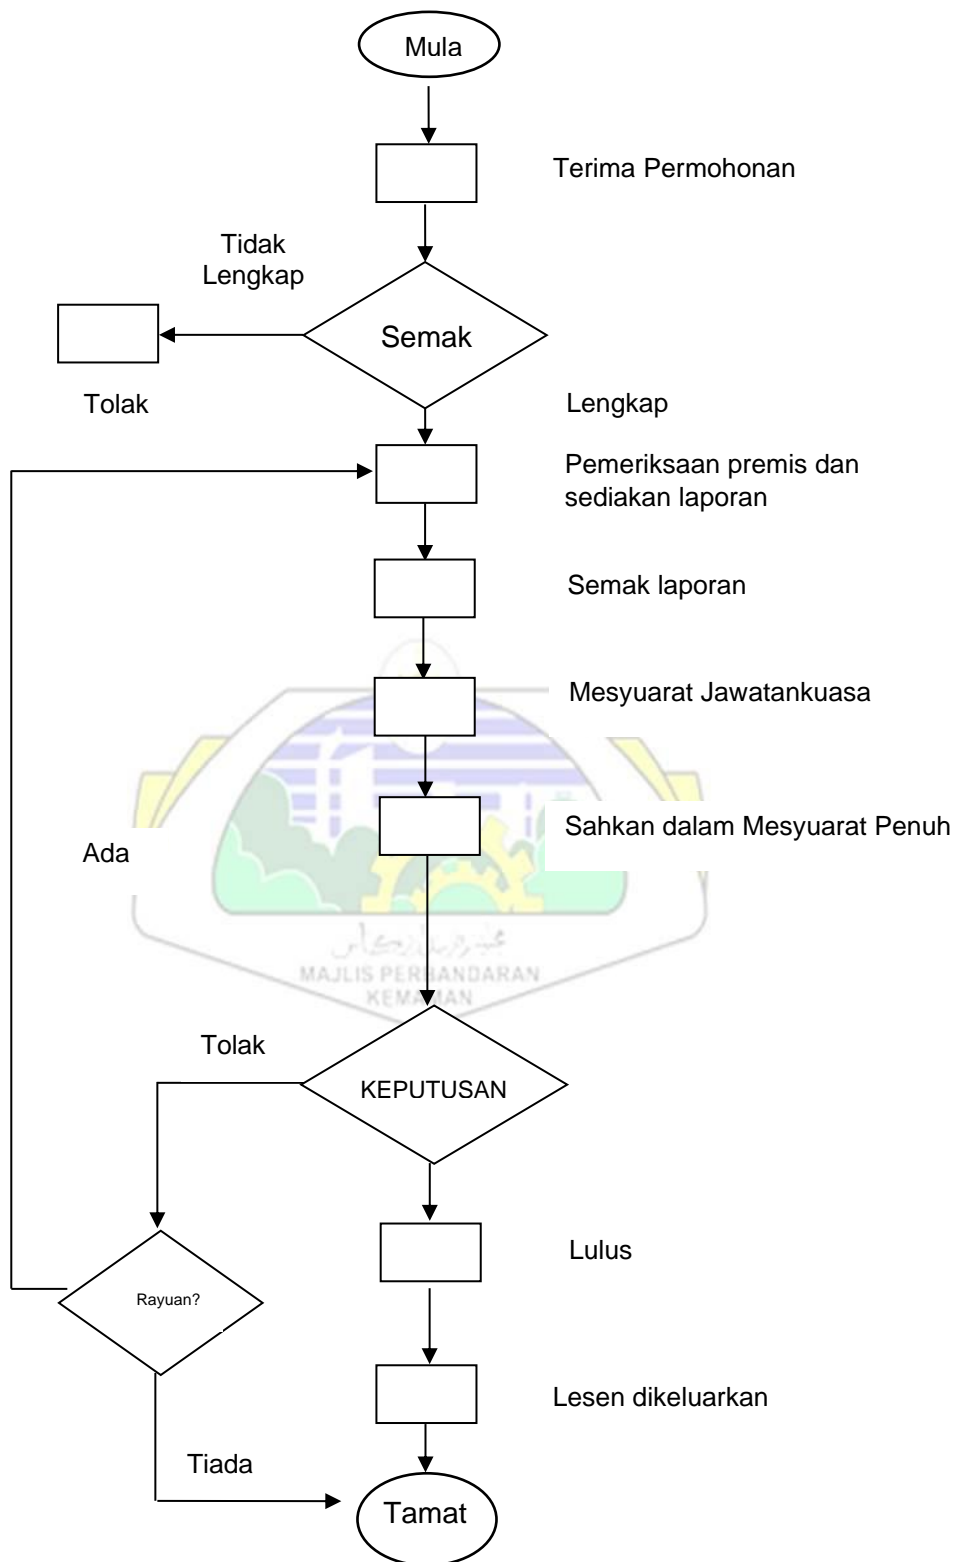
Mula

Terima Permohonan

Tidak Lengkap

Semak

Tolak

Lengkap

Pemeriksaan premis dan sediakan laporan

Semak laporan

Mesyuarat Jawatankuasa

Sahkan dalam Mesyuarat Penuh

Ada

MAJLIS PERBANDARAN KEMAMAN

Tolak

KEPUTUSAN

Lulus

Rayuan?

Lesen dikeluarkan

Tiada

Tamat